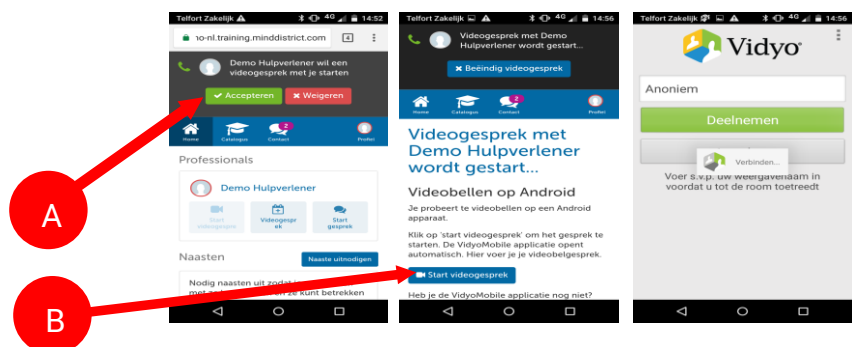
Telfort Zakelijk 14:52

no-nl.training.minddistrict.com 4

Demo Hulpverlener wil een videogesprek met je starten

Accepteren Weigeren

Home Catalogus Contact 2 Profiel

Professionals

Demo Hulpverlener

Start videogesprek Videogesprek Start gesprek

Naasten Naaste uitnodigen

Nodig naasten uit zodat ... met ... je kunt betrekken

Telfort Zakelijk 14:56

Videogesprek met Demo Hulpverlener wordt gestart...

Beëindig videogesprek

Home Catalogus Contact 2 Profiel

Videogesprek met Demo Hulpverlener wordt gestart...

Videobellen op Android

Je probeert te videobellen op een Android apparaat.

Klik op 'start videogesprek' om het gesprek te starten. De VidyoMobile applicatie opent automatisch. Hier voer je je videobelgesprek.

Start videogesprek

Heb je de VidyoMobile applicatie nog niet?

Telfort Zakelijk 14:56

Vidyo

Anoniem

Deelnemen

Verbinden...

Voer s.v.p. uw weergavenaam in voordat u tot de room toetreedt

A

B